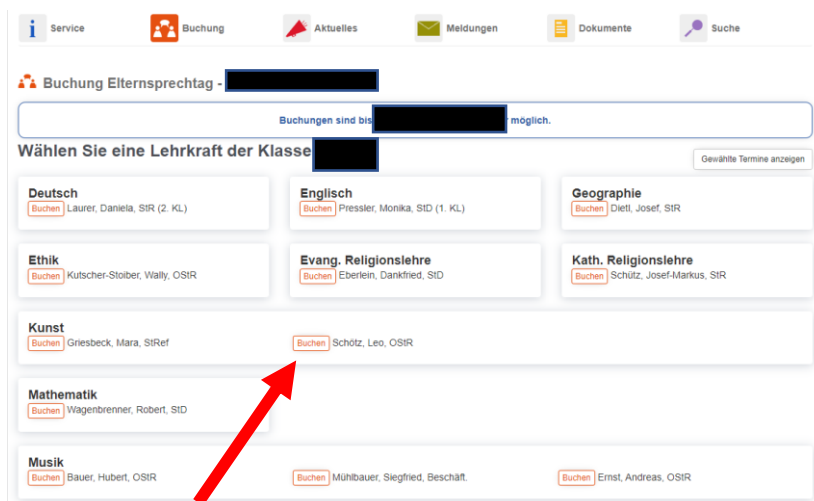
Service Buchung Aktuelles Meldungen Dokumente Suche

Buchung Elternsprechtag - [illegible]

Buchungen sind bis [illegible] möglich.

Wählen Sie eine Lehrkraft der Klasse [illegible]

Gewählte Termine anzeigen

Deutsch
Buchen Laurer, Daniela, StR (2. KL)

Englisch
Buchen Pressler, Monika, StD (1. KL)

Geographie
Buchen Dietl, Josef, StR

Ethik
Buchen Kutscher-Stoiber, Wally, OStR

Evang. Religionslehre
Buchen Eberlein, Dankfried, StD

Kath. Religionslehre
Buchen Schütz, Josef-Markus, StR

Kunst
Buchen Griesbeck, Mara, StRef
Buchen Schötz, Leo, OStR

Mathematik
Buchen Wagenbrenner, Robert, StD

Musik
Buchen Bauer, Hubert, OStR
Buchen Mühlbauer, Siegfried, Beschäft.
Buchen Ernst, Andreas, OStR